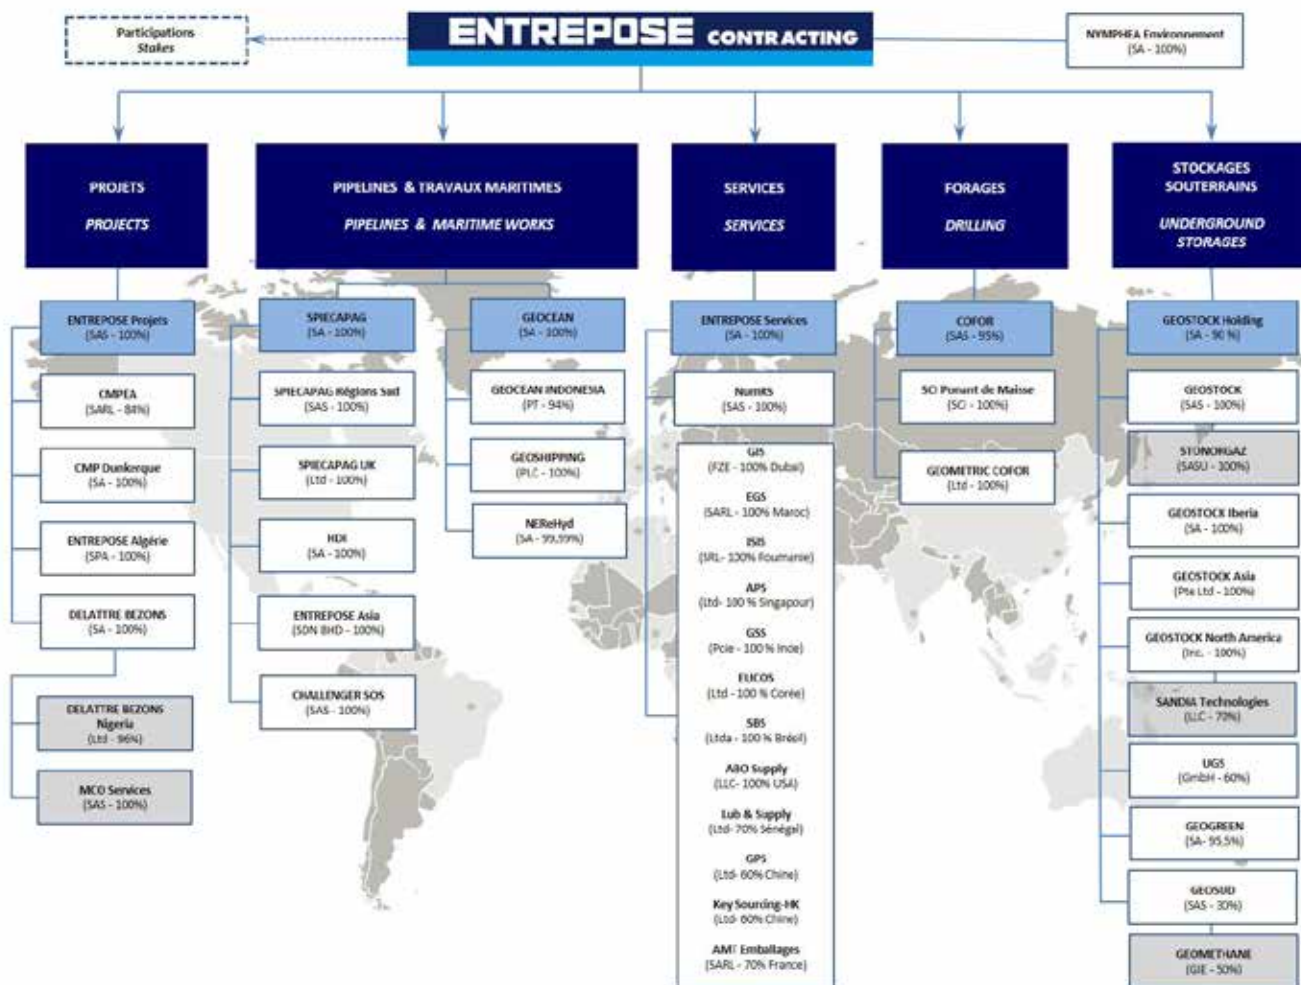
Participations
Stakes

ENTREPOSE CONTRACTING

NYMPHEA Environnement
(SA - 100%)

PROJETS
PROJECTS

PIPELINES & TRAVAUX MARITIMES
PIPELINES & MARITIME WORKS

SERVICES
SERVICES

FORAGES
DRILLING

STOCKAGES SOUTERRAINS
UNDERGROUND STORAGES

ENTREPOSE Projets
(SAS - 100%)

CMPEA
(SARL - 84%)

CMP Dunkerque
(SA - 100%)

ENTREPOSE Algérie
(SPA - 100%)

DELATTRE BEZONS
(SA - 100%)

DELATTRE BEZONS Nigeria
(Ltd - 96%)

MCO Services
(SAS - 100%)

SPIECAPAG
(SA - 100%)

SPIECAPAG Régions Sud
(SAS - 100%)

SPIECAPAG UK
(Ltd - 100%)

HDI
(SA - 100%)

ENTREPOSE Asia
(SDN BHD - 100%)

CHALLENGER SOS
(SAS - 100%)

GEOCEAN
(SA - 100%)

GEOCEAN INDONESIA
(PT - 94%)

GEOSHIPPING
(PLC - 100%)

NEReHyd
(SA - 99,99%)

ENTREPOSE Services
(SA - 100%)

Numes
(SAS - 100%)

GIS
(FZE - 100% Dubaï)

EGS
(SARL - 100% Maroc)

ISIS
(SRL- 100% Roumanie)

APS
(Ltd- 100 % Singapour)

GSS
(Pcie - 100 % Inde)

EIICOS
(Ltd - 100 % Corée)

SBS
(Ltda - 100 % Brésil)

ABO Supply
(LLC- 100% USA)

Lub & Supply
(Ltd- 70% Sénégal)

GPS
(Ltd- 60% Chine)

Key Sourcing-HK
(Ltd- 60% Chine)

AMT Emballages
(SARL - 70% France)

COFOR
(SAS - 95%)

SO Ponant de Maisse
(SCI - 100%)

GEOMETRIC COFOR
(Ltd - 100%)

GEOSTOCK Holding
(SA - 90 %)

GEOSTOCK
(SAS - 100%)

STORENGAZ
(SASU - 100%)

GEOSTOCK Iberia
(SA - 100%)

GEOSTOCK Asia
(Pte Ltd - 100%)

GEOSTOCK North America
(Inc. - 100%)

SANDIA Technologies
(LLC - 70%)

UGS
(GmbH - 60%)

GEOGREEN
(SA- 95,5%)

GEOSUD
(SAS - 30%)

GEOMETHANE
(GIE - 50%)